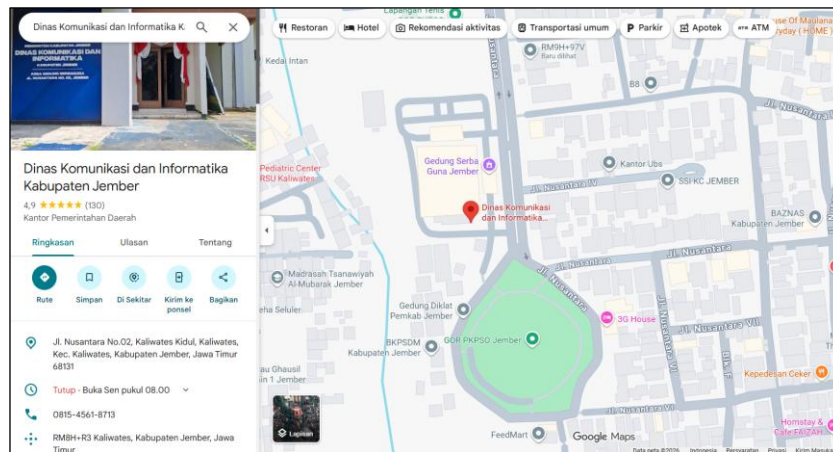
Dinas Komunikasi dan Informatika K

DINAS KOMUNIKASI DAN INFORMATIKA KABUPATEN JEMBER

Dinas Komunikasi dan Informatika Kabupaten Jember
4,9 ★★★★★ (130)
Kantor Pemerintahan Daerah

Ringkasan
Ulasan
Tentang

Rute
Simpan
Di Sekitar
Kirim ke ponsel
Bagikan

Jl. Nusantara No.02, Kaliwates Kidul, Kaliwates, Kec. Kaliwates, Kabupaten Jember, Jawa Timur 68131

Tutup · Buka Sen pukul 08.00

0815-4561-8713

RM8H+R3 Kaliwates, Kabupaten Jember, Jawa Timur

Restoran
Hotel
Rekomendasi aktivitas
Transportasi umum
Parkir
Apotek
ATM

Lapangan Tenis
House Of Maulana
ryday (Home

Kedai Intan
RM9H+97V
Baru dilihat
B8
Jl. Nusantara
Gedung Serba Guna Jember
Kantor Ubs
Jl. Nusantara IV
SSI KC JEMBER
Pediatric Center RSU Kaliwates
Dinas Komunikasi dan Informatika...
BAZNAS Kabupaten Jember
Jl. Nusantara
Madrasah Tsanawiyah Al-Mubarak Jember
Jl. Nusantara
eha Seluler
Gedung Diklat Pemkab Jember
3G House
Jl. Nusantara VII
BKPSDM Kabupaten Jember
GOR PKPSO Jember
Jl. Nusantara
au Ghausil
in 1 Jember
Kepedesan Ceker
Jl. Nusantara VI
Lapisan
FeedMart
Google Maps
Homstay & Cafe FAIZAH
Data peta ©2024 Indonesia Persyaratan Privasi Kirim Masukan